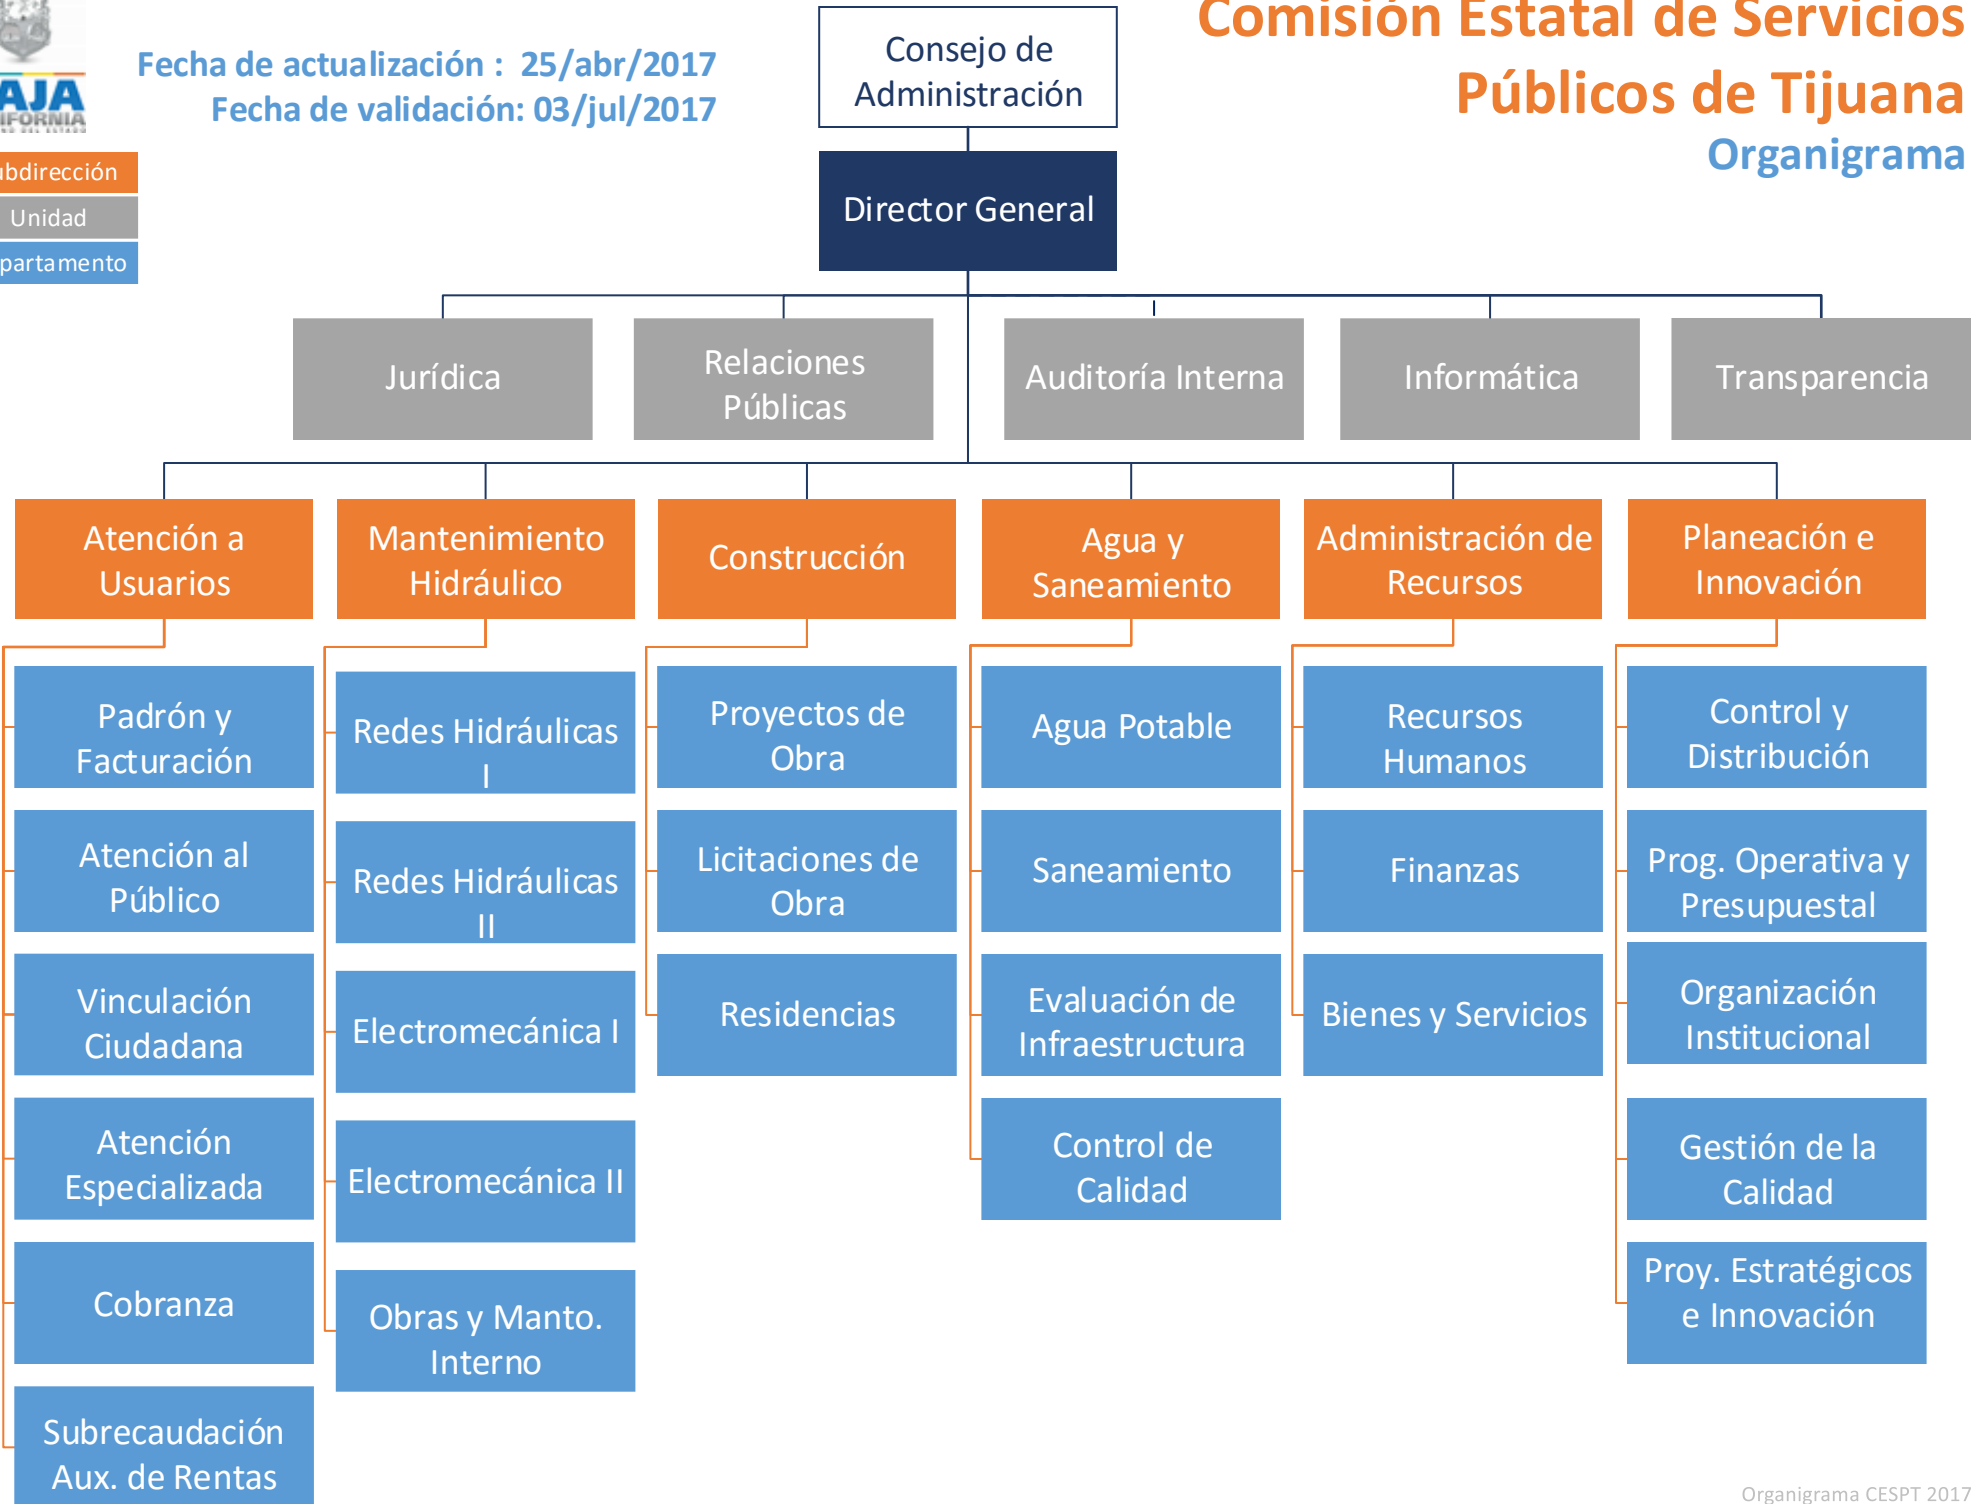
AJA
IFORNIA

Fecha de actualización : 25/abr/2017
Fecha de validación: 03/jul/2017

Consejo de Administración

Comisión Estatal de Servicios
Públicos de Tijuana
Organigrama

bdirección
Unidad
partamento

Director General

Jurídica

Relaciones Públicas

Auditoría Interna

Informática

Transparencia

Atención a Usuarios

Padrón y Facturación

Atención al Público

Vinculación Ciudadana

Atención Especializada

Cobranza

Subrecaudación Aux. de Rentas

Mantenimiento Hidráulico

Redes Hidráulicas I

Redes Hidráulicas II

Electromecánica I

Electromecánica II

Obras y Manto. Interno

Construcción

Proyectos de Obra

Licitaciones de Obra

Residencias

Agua y Saneamiento

Agua Potable

Saneamiento

Evaluación de Infraestructura

Control de Calidad

Administración de Recursos

Recursos Humanos

Finanzas

Bienes y Servicios

Planeación e Innovación

Control y Distribución

Prog. Operativa y Presupuestal

Organización Institucional

Gestión de la Calidad

Proy. Estratégicos e Innovación

Organigrama CESPT 2017